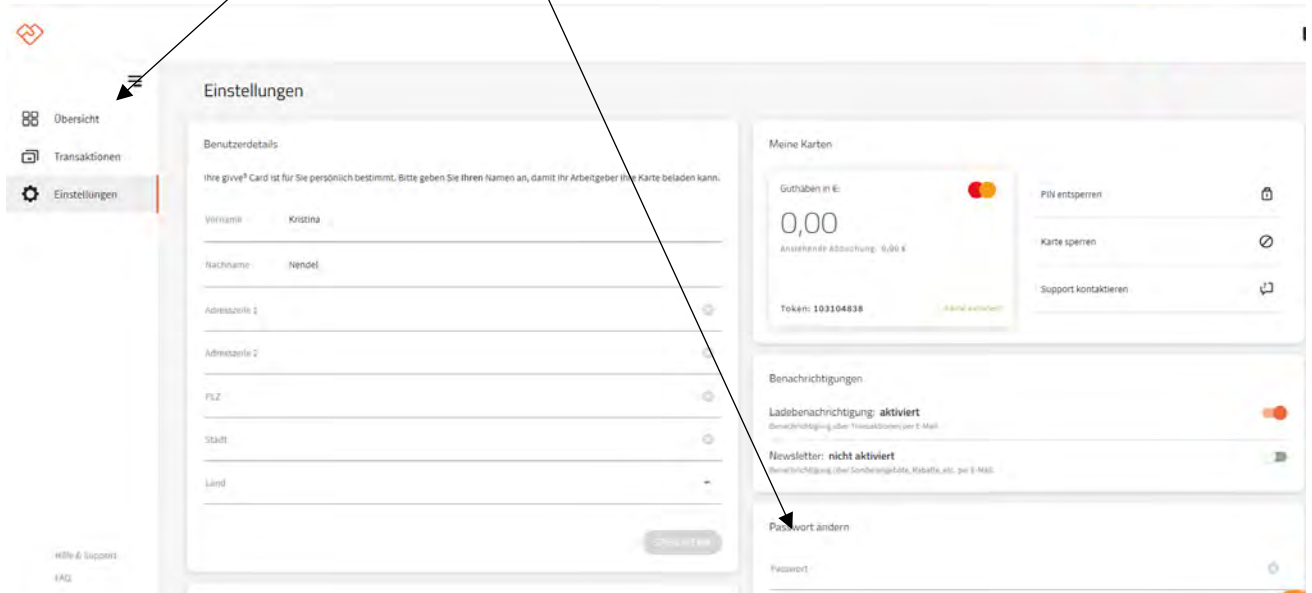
Übersicht
Transaktionen
Einstellungen

Einstellungen

Benutzerdetails

Ihre givve® Card ist für Sie persönlich bestimmt. Bitte geben Sie Ihren Namen an, damit Ihr Arbeitgeber Ihre Karte beladen kann.

Vorname Kristina

Nachname Nendel

Adresszeile 1

Adresszeile 2

PLZ

Stadt

Land

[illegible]

Meine Karten

Guthaben in €

0,00

Anstehende Abbuchung: 0,00 €

Token: 103104838

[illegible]

PIN entsperren

Karte sperren

Support kontaktieren

Benachrichtigungen

Ladebenachrichtigung: aktiviert
Benachrichtigung über Transaktionen per E-Mail

Newsletter: nicht aktiviert
Benachrichtigung über Sonderangebote, Rabatte, etc. per E-Mail

Passwort ändern

Passwort

Hilfe & Support
FAQ